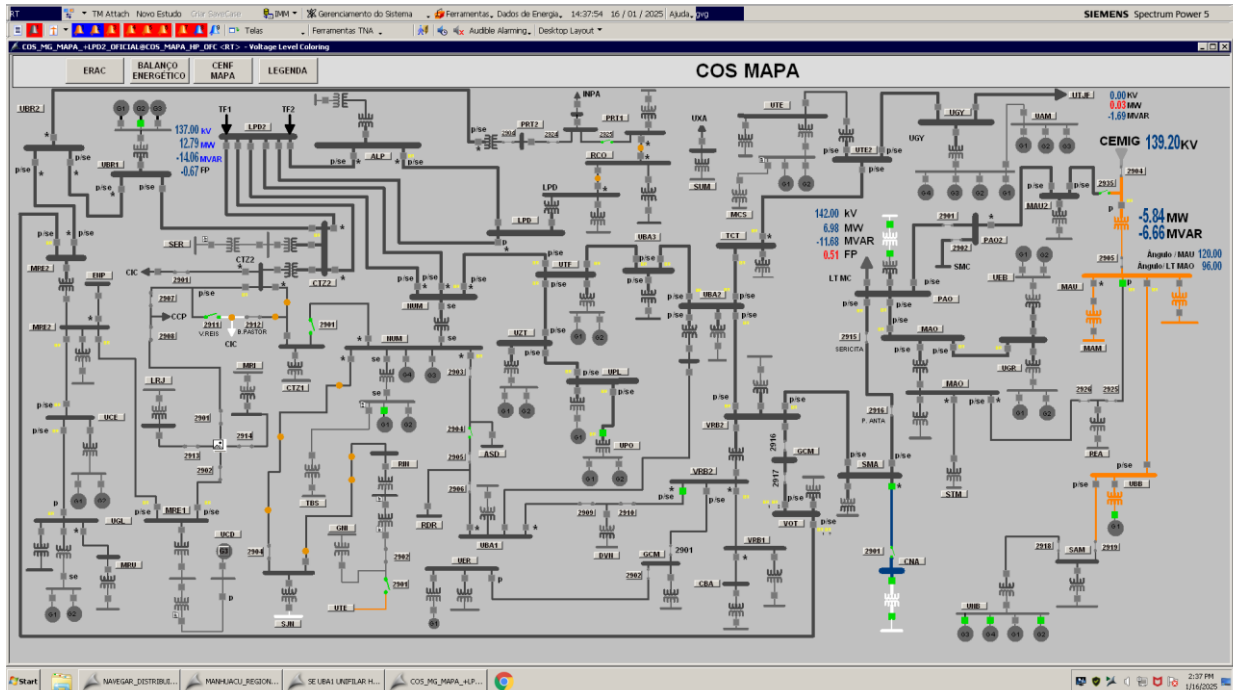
AT TM Attach Novo Estudo Criar SaveCase IMM Gerenciamento do Sistema Ferramentas. Dados de Energia. 14:37:54 16 / 01 / 2025 Ajuda. gvg SIEMENS Spectrum Power 5
Telas Ferramentas TNA Audible Alarming Desktop Layout
COS_MG_MAPA_+LPD2_OFICIAL@COS_MAPA_HP_OFC <RT> - Voltage Level Coloring

ERAC
BALANÇO ENERGÉTICO
CENF MAPA
LEGENDA

COS MAPA

UBR2 TF1 TF2 LPD2 137.00 kV 12.79 MW -14.06 MVAR -0.67 FP
UBR1 ALP PRT2 2908 2924 INPA PRT1 2925 RCO UXA SUM UTE MCS UTE2 UGY UAM UTJF 0.00 KV 0.03 MW -1.69 MVAR
CEMIG 139.20 KV
2935 2904 MAU2 2901 PAO2 2902 SMC
-5.84 MW -6.66 MVAR
LPD SER LPD UBA3 TCT 142.00 kV 6.98 MW -11.68 MVAR 0.51 FP
2905 Ângulo / MAU 120.00 Ângulo / LT MAO 96.00
MRE2 ENP CIC CTZ2 2901 CTZ2 UTF UBA2 LT MC UEB PAO MAU MAM
2907 CCP 2911 2912 V.REIS B.PASTOR CIC 2908 2901 HUM HUM MRE2 UZT UPL MAO 2915 SERICITA UGR
CTZ1 2903 MRI LRJ MAO 2926 2925
UCE 2914 2904 2913 2902 ASD UPO VRB2 2916 P. ANTA GCM SMA REA STM
2905 RBI 2906 VRB2 2917 VOT UBB
MRE1 UCL TBS BDR 2909 2910 DVR UBA1 VRB1 UCD MRU GHI 2904 2902 2901 UTE SJN UER GCM 2902 CBA 2901 CNA 2918 SAM 2919 UHB
01 02 03 04 se p p/se

Start NAVEGAR_DISTRIBUI... MANHUACU_REGION... SE UBA1 UNIFILAR H... COS_MG_MAPA_+LP... 2:37 PM 1/16/2025